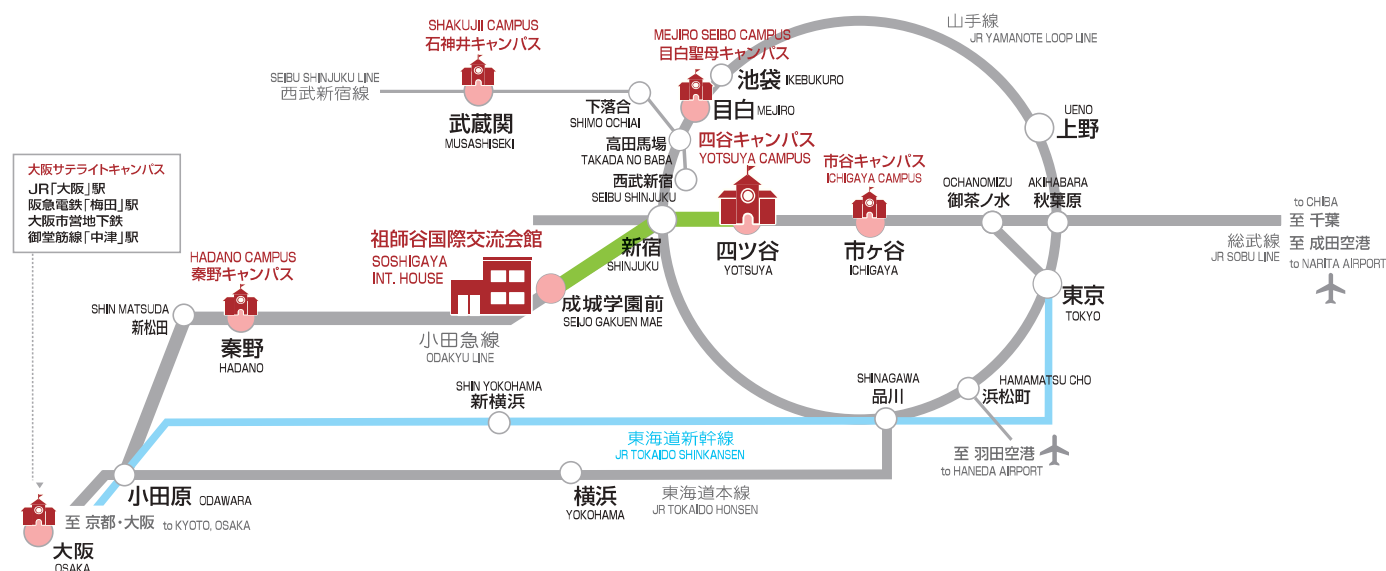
SHAKUJII CAMPUS
石神井キャンパス

MEJIRO SEIBO CAMPUS
目白聖母キャンパス

山手線
JR YAMANOTE LOOP LINE

SEIBU SHINJUKU LINE
西武新宿線

池袋 IKEBUKURO

下落合
SHIMO OCHIAI

目白 MEJIRO

UENO
上野

武蔵関
MUSASHISEKI

高田馬場
TAKADA NO BABA

四谷キャンパス
YOTSUYA CAMPUS

市谷キャンパス
ICHIGAYA CAMPUS

大阪サテライトキャンパス
JR「大阪」駅
阪急電鉄「梅田」駅
大阪市営地下鉄
御堂筋線「中津」駅

西武新宿
SEIBU SHINJUKU

OCHANOMIZU
御茶ノ水

AKIHABARA
秋葉原

to CHIBA
至 千葉
至 成田空港
to NARITA AIRPORT

総武線
JR SOBU LINE

祖師谷国際交流会館
SOSHIGAYA INT. HOUSE

新宿
SHINJUKU

四ツ谷
YOTSUYA

市ヶ谷
ICHIGAYA

HADANO CAMPUS
秦野キャンパス

東京
TOKYO

SHIN MATSUDA
新松田

成城学園前
SEIJO GAKUEN MAE

秦野
HADANO

小田急線
ODAKYU LINE

SHINAGAWA
品川

HAMAMATSU CHO
浜松町

SHIN YOKOHAMA
新横浜

東海道新幹線
JR TOKAIDO SHINKANSEN

至 羽田空港
to HANEDA AIRPORT

小田原 ODAWARA

横浜
YOKOHAMA

東海道本線
JR TOKAIDO HONSEN

至 京都・大阪 to KYOTO, OSAKA

大阪
OSAKA